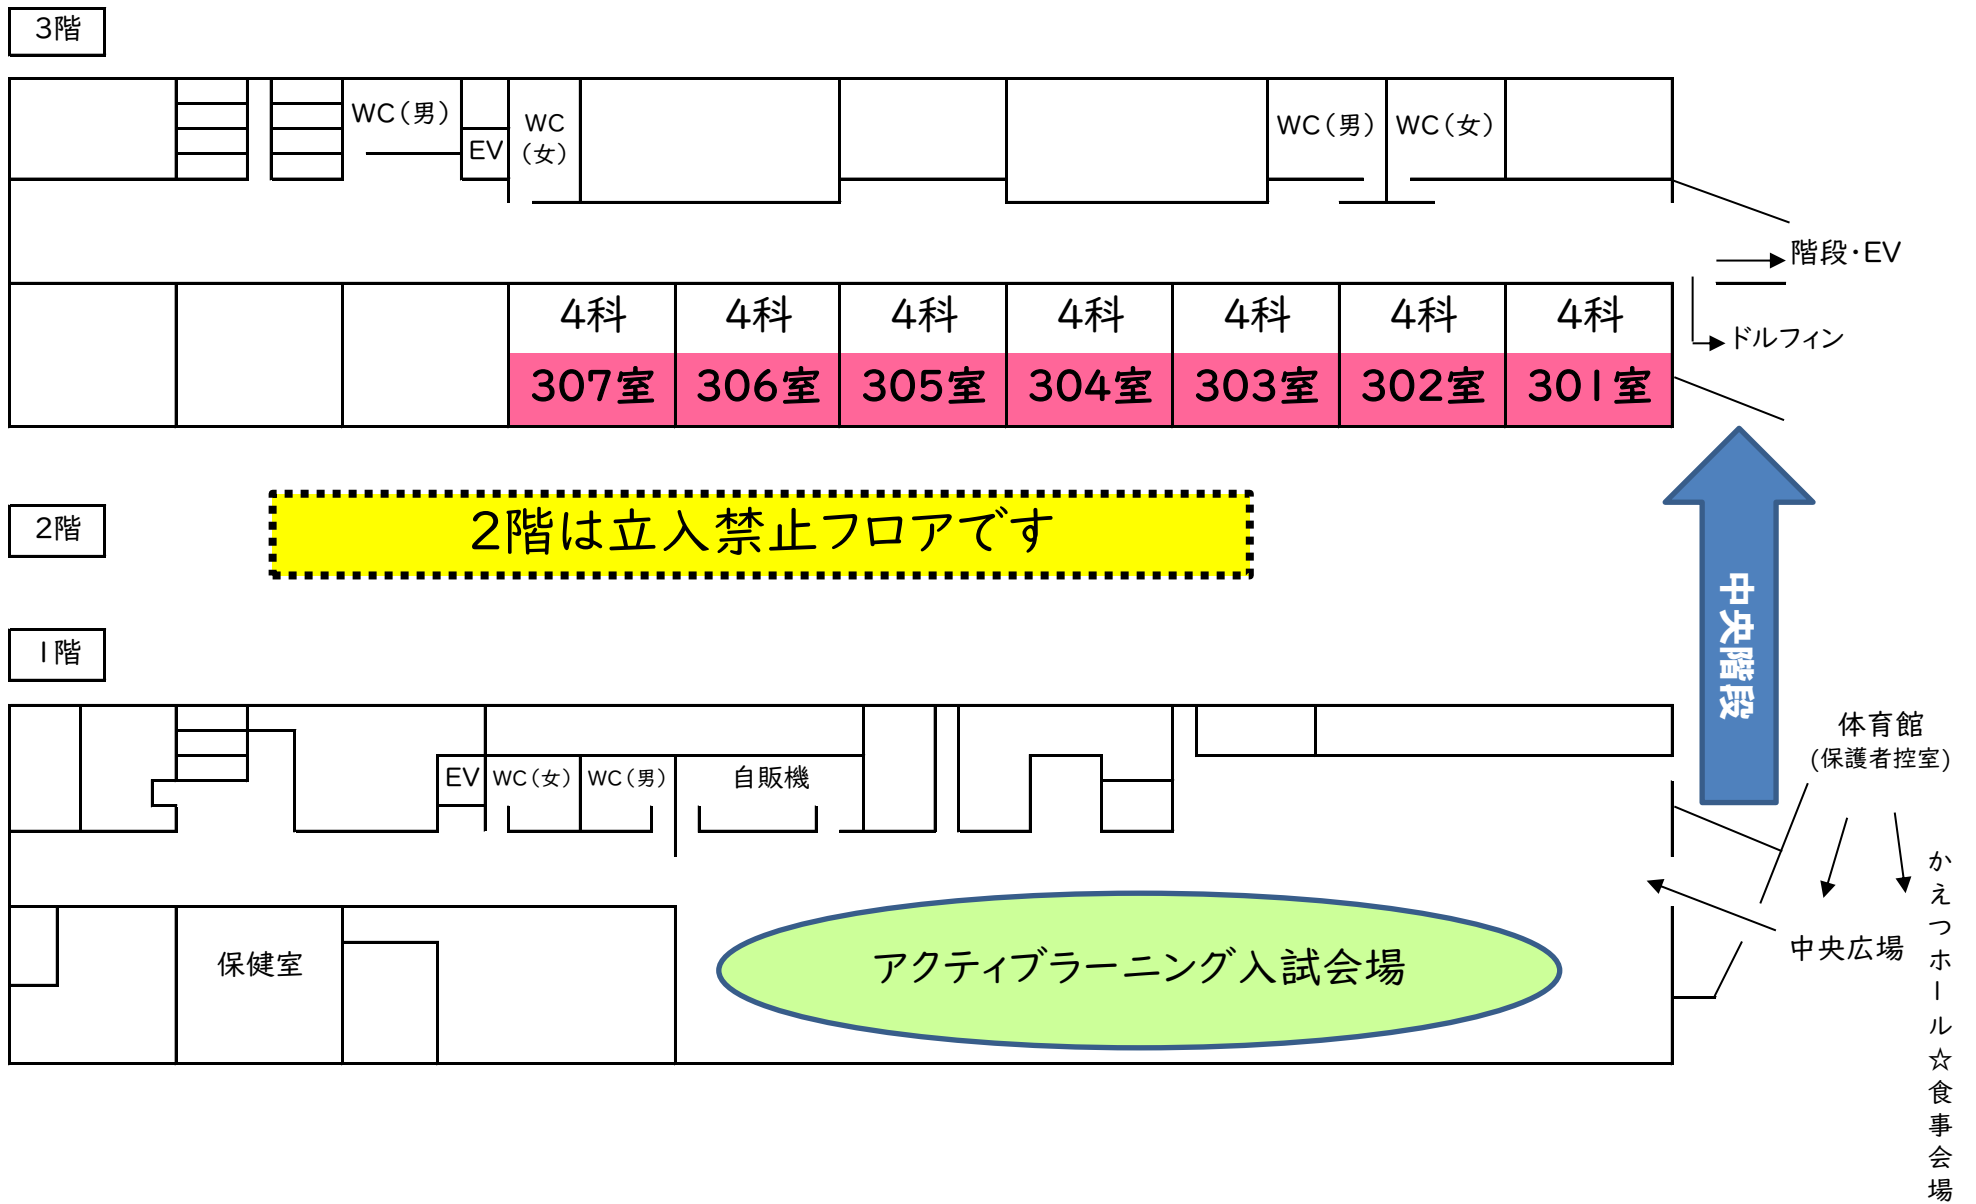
3階

WC（男）

EV

WC（女）

WC（男）

WC（女）

階段・EV

ドルフィン

| 4科 | 4科 | 4科 | 4科 | 4科 | 4科 | 4科 |
|---|---|---|---|---|---|---|
| 307室 | 306室 | 305室 | 304室 | 303室 | 302室 | 301室 |

2階

2階は立入禁止フロアです

中央階段

1階

EV

WC（女）

WC（男）

自販機

体育館（保護者控室）

保健室

アクティブラーニング入試会場

中央広場

かえつホール☆食事会場